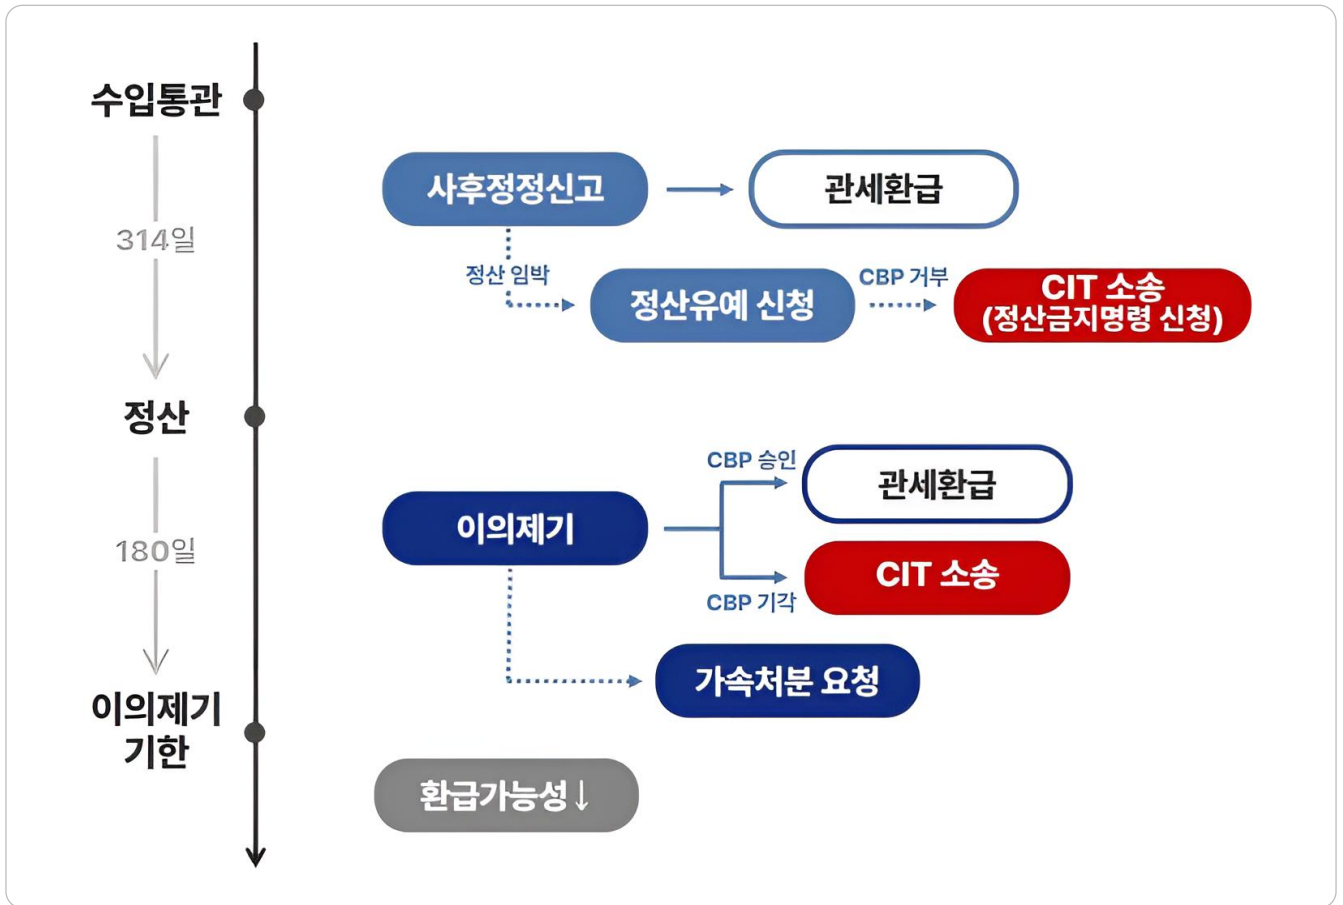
수입통관

314일

정산

180일

이의제기 기한

사후정정신고

관세환급

정산 임박

정산유예 신청

CBP 거부

CIT 소송 (정산금지명령 신청)

CBP 승인

이의제기

관세환급

CIT 소송

CBP 기각

가속처분 요청

환급가능성↓